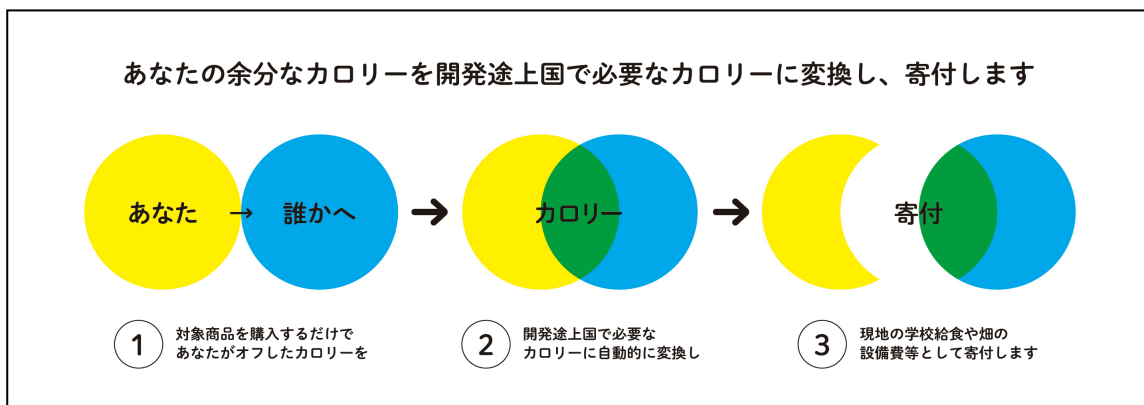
あなたの余分なカロリーを開発途上国で必要なカロリーに変換し、寄付します

あなた → 誰かへ

カロリー

寄付

1 対象商品を購入するだけで あなたがオフしたカロリーを

2 開発途上国で必要な カロリーに自動的に変換し

3 現地の学校給食や畑の 設備費等として寄付します